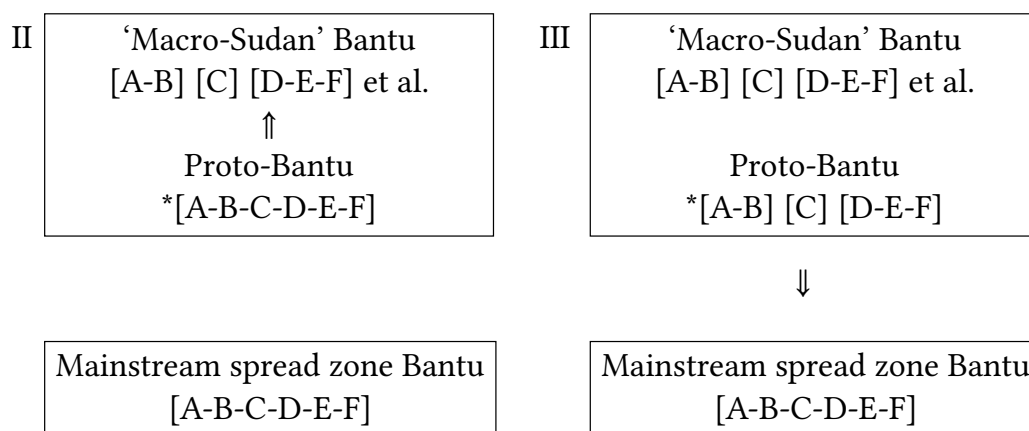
II

‘Macro-Sudan’ Bantu
[A-B] [C] [D-E-F] et al.
$\Uparrow$
Proto-Bantu
*[A-B-C-D-E-F]

Mainstream spread zone Bantu
[A-B-C-D-E-F]

III

‘Macro-Sudan’ Bantu
[A-B] [C] [D-E-F] et al.

Proto-Bantu
*[A-B] [C] [D-E-F]

$\Downarrow$

Mainstream spread zone Bantu
[A-B-C-D-E-F]